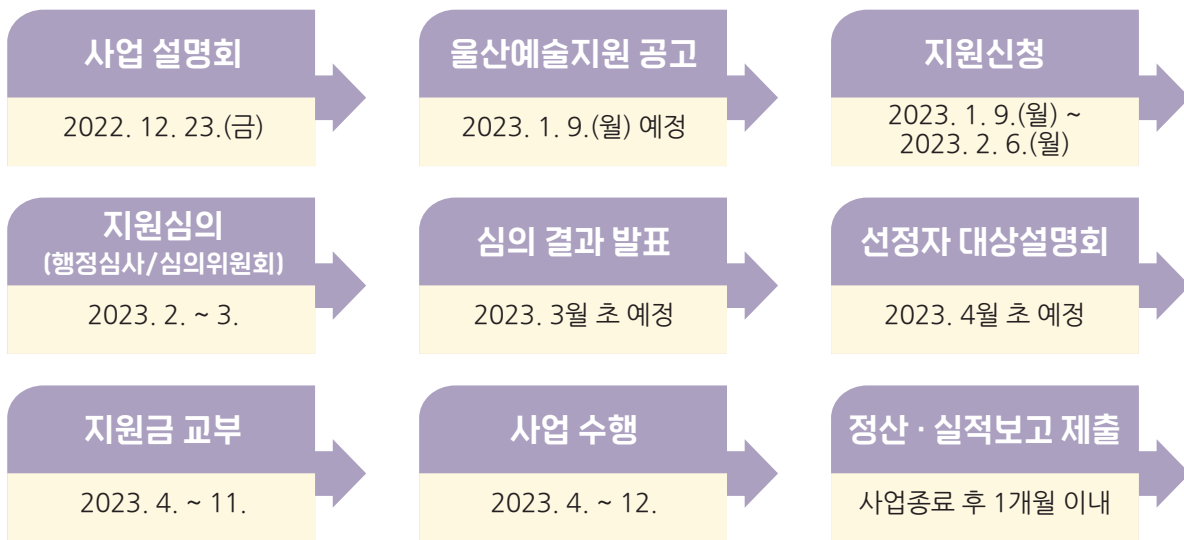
사업 설명회

2022. 12. 23.(금)

울산예술지원 공고

2023. 1. 9.(월) 예정

지원신청

2023. 1. 9.(월) ~ 2023. 2. 6.(월)

지원심의 (행정심사/심의위원회)

2023. 2. ~ 3.

심의 결과 발표

2023. 3월 초 예정

선정자 대상설명회

2023. 4월 초 예정

지원금 교부

2023. 4. ~ 11.

사업 수행

2023. 4. ~ 12.

정산 · 실적보고 제출

사업종료 후 1개월 이내